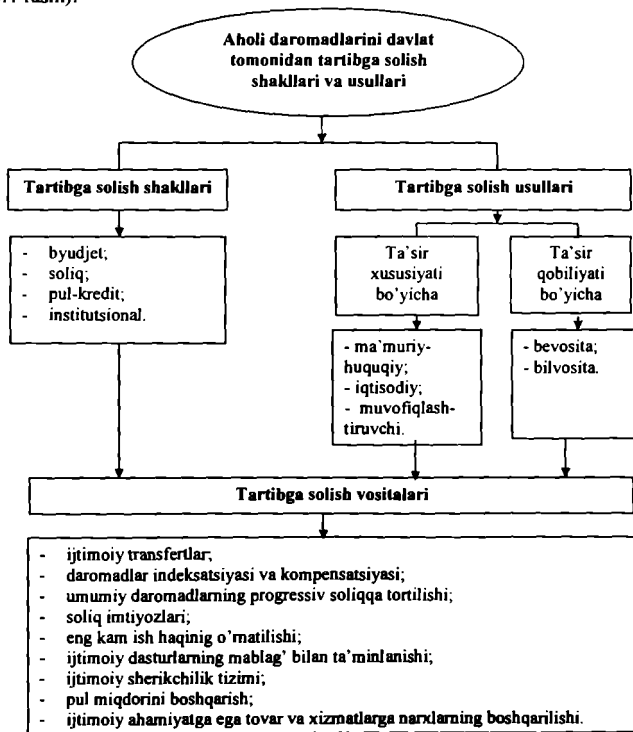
Aholi daromadlarini davlat tomonidan tartibga solish shakllari va usullari

Tartibga solish shakllari

- byudjet;
- soliq;
- pul-kredit;
- institutsional.

Tartibga solish usullari

Ta'sir xususiyati bo'yicha

- ma'muriy-huquqiy;
- iqtisodiy;
- muvofiqlashtiruvchi.

Ta'sir qobiliyati bo'yicha

- bevosita;
- bilvosita.

Tartibga solish vositalari

- ijtimoiy transfertlar;
- daromadlar indeksatsiyasi va kompensatsiyasi;
- umumiy daromadlarning progressiv soliqqa tortilishi;
- soliq imtiyozlari;
- eng kam ish haqinig o'rnatilishi;
- ijtimoiy dasturlarning mablag' bilan ta'minlanishi;
- ijtimoiy sherikchilik tizimi;
- pul miqdorini boshqarish;
- ijtimoiy ahamiyatga ega tovar va xizmatlarga narxlarning boshqarilishi.